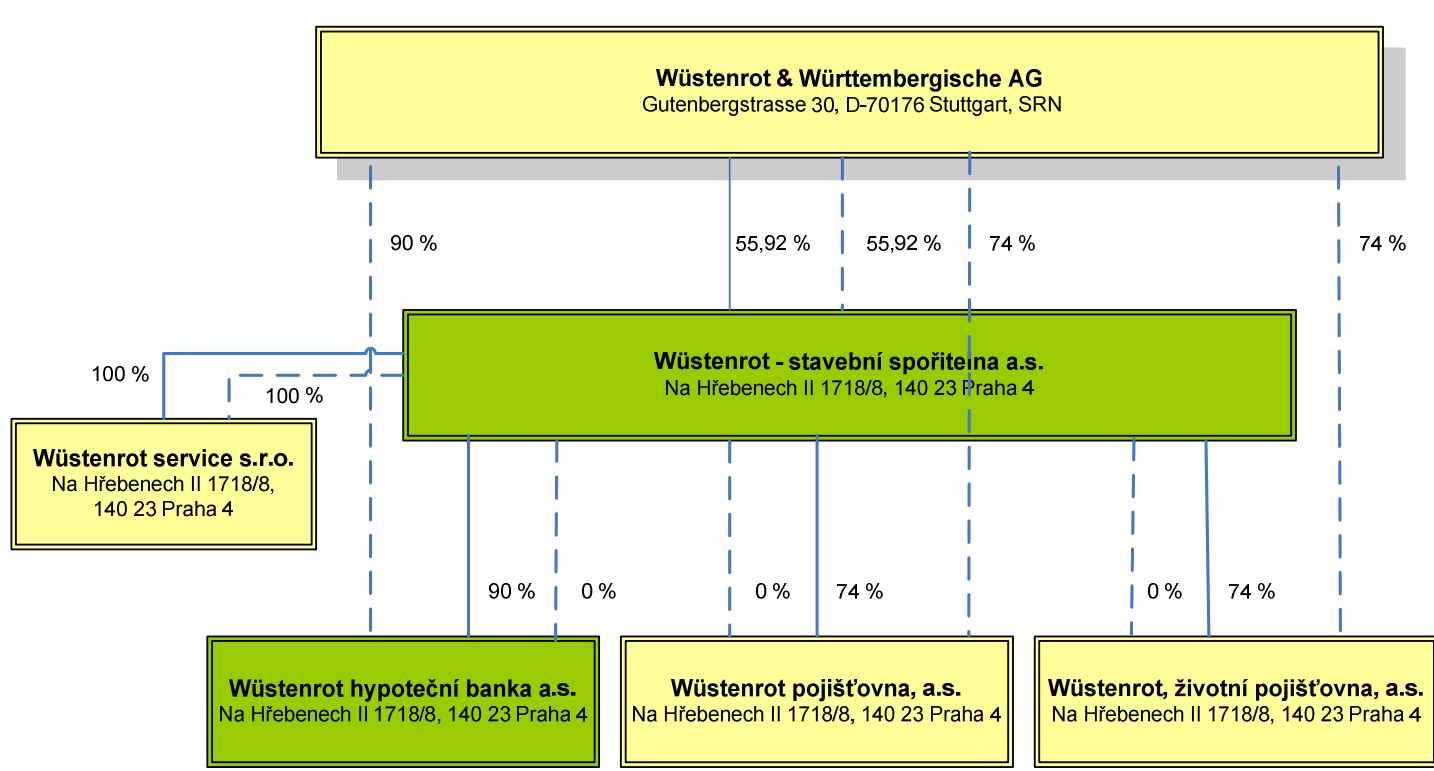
Wüstenrot & Württembergische AG
Gutenbergstrasse 30, D-70176 Stuttgart, SRN

90 %

55,92 %

55,92 %

74 %

74 %

Wüstenrot - stavební spořitelna a.s.
Na Hřebenech II 1718/8, 140 23 Praha 4

100 %

100 %

Wüstenrot service s.r.o.
Na Hřebenech II 1718/8,
140 23 Praha 4

90 %

0 %

0 %

74 %

0 %

74 %

Wüstenrot hypoteční banka a.s.
Na Hřebenech II 1718/8, 140 23 Praha 4

Wüstenrot pojišťovna, a.s.
Na Hřebenech II 1718/8, 140 23 Praha 4

Wüstenrot, životní pojišťovna, a.s.
Na Hřebenech II 1718/8, 140 23 Praha 4